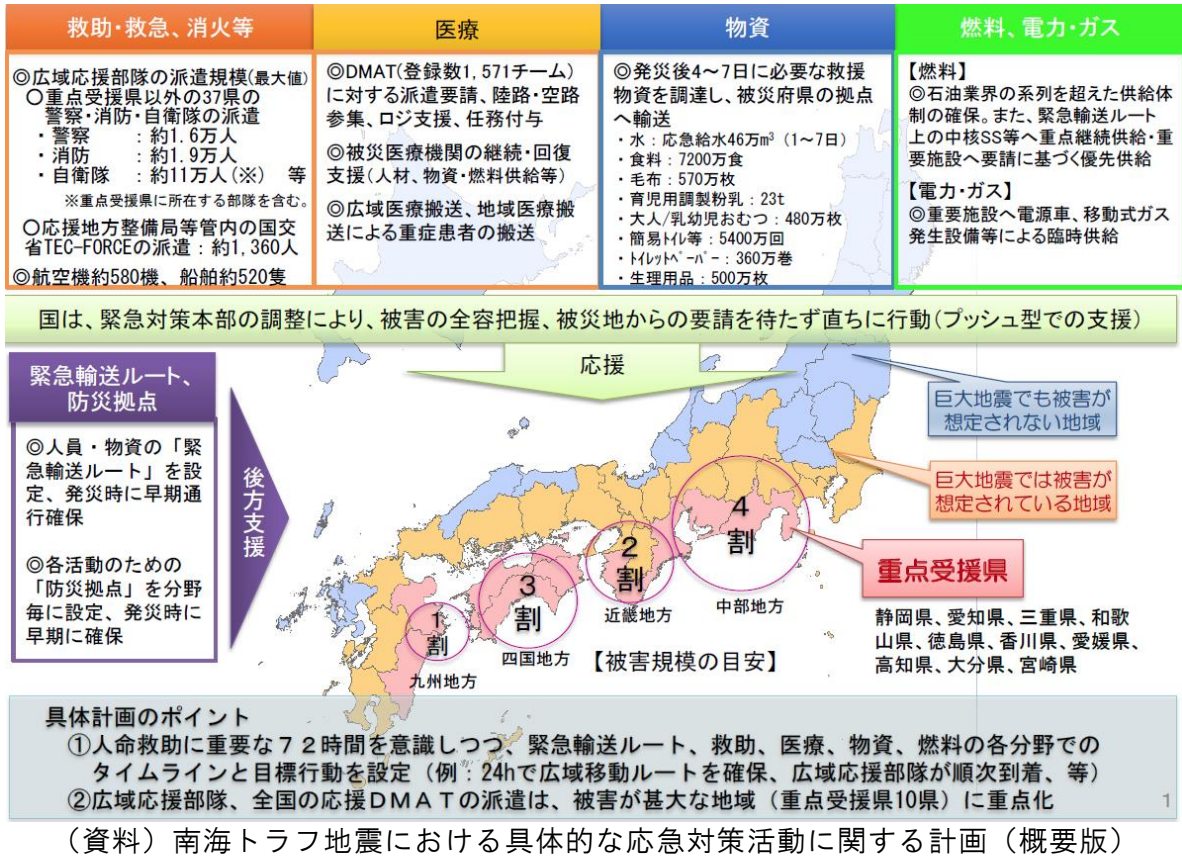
救助・救急、消火等

◎広域応援部隊の派遣規模(最大値)
○重点受援県以外の37県の警察・消防・自衛隊の派遣
・警察　：約1.6万人
・消防　：約1.9万人
・自衛隊　：約11万人（※）　等
※重点受援県に所在する部隊を含む。
○応援地方整備局等管内の国交省TEC-FORCEの派遣：約1,360人
◎航空機約580機、船舶約520隻

医療

◎DMAT(登録数1,571チーム)に対する派遣要請、陸路・空路参集、ロジ支援、任務付与
◎被災医療機関の継続・回復支援(人材、物資・燃料供給等)
◎広域医療搬送、地域医療搬送による重症患者の搬送

物資

◎発災後4～7日に必要な救援物資を調達し、被災府県の拠点へ輸送
・水：応急給水46万$m^3$（1～7日）
・食料：7200万食
・毛布：570万枚
・育児用調製粉乳：23t
・大人/乳幼児おむつ：480万枚
・簡易トイレ等：5400万回
・トイレットペーパー：360万巻
・生理用品：500万枚

燃料、電力・ガス

【燃料】
◎石油業界の系列を超えた供給体制の確保。また、緊急輸送ルート上の中核SS等へ重点継続供給・重要施設へ要請に基づく優先供給
【電力・ガス】
◎重要施設へ電源車、移動式ガス発生設備等による臨時供給

国は、緊急対策本部の調整により、被害の全容把握、被災地からの要請を待たず直ちに行動(プッシュ型での支援)

応援

緊急輸送ルート、防災拠点

◎人員・物資の「緊急輸送ルート」を設定、発災時に早期通行確保
◎各活動のための「防災拠点」を分野毎に設定、発災時に早期に確保

後方支援

巨大地震でも被害が想定されない地域

巨大地震では被害が想定されている地域

重点受援県

4割
中部地方
2割
近畿地方
3割
四国地方
1割
九州地方

【被害規模の目安】

静岡県、愛知県、三重県、和歌山県、徳島県、香川県、愛媛県、高知県、大分県、宮崎県

具体計画のポイント
①人命救助に重要な72時間を意識しつつ、緊急輸送ルート、救助、医療、物資、燃料の各分野でのタイムラインと目標行動を設定（例：24hで広域移動ルートを確保、広域応援部隊が順次到着、等）
②広域応援部隊、全国の応援DMATの派遣は、被害が甚大な地域（重点受援県10県）に重点化

1

（資料）南海トラフ地震における具体的な応急対策活動に関する計画（概要版）